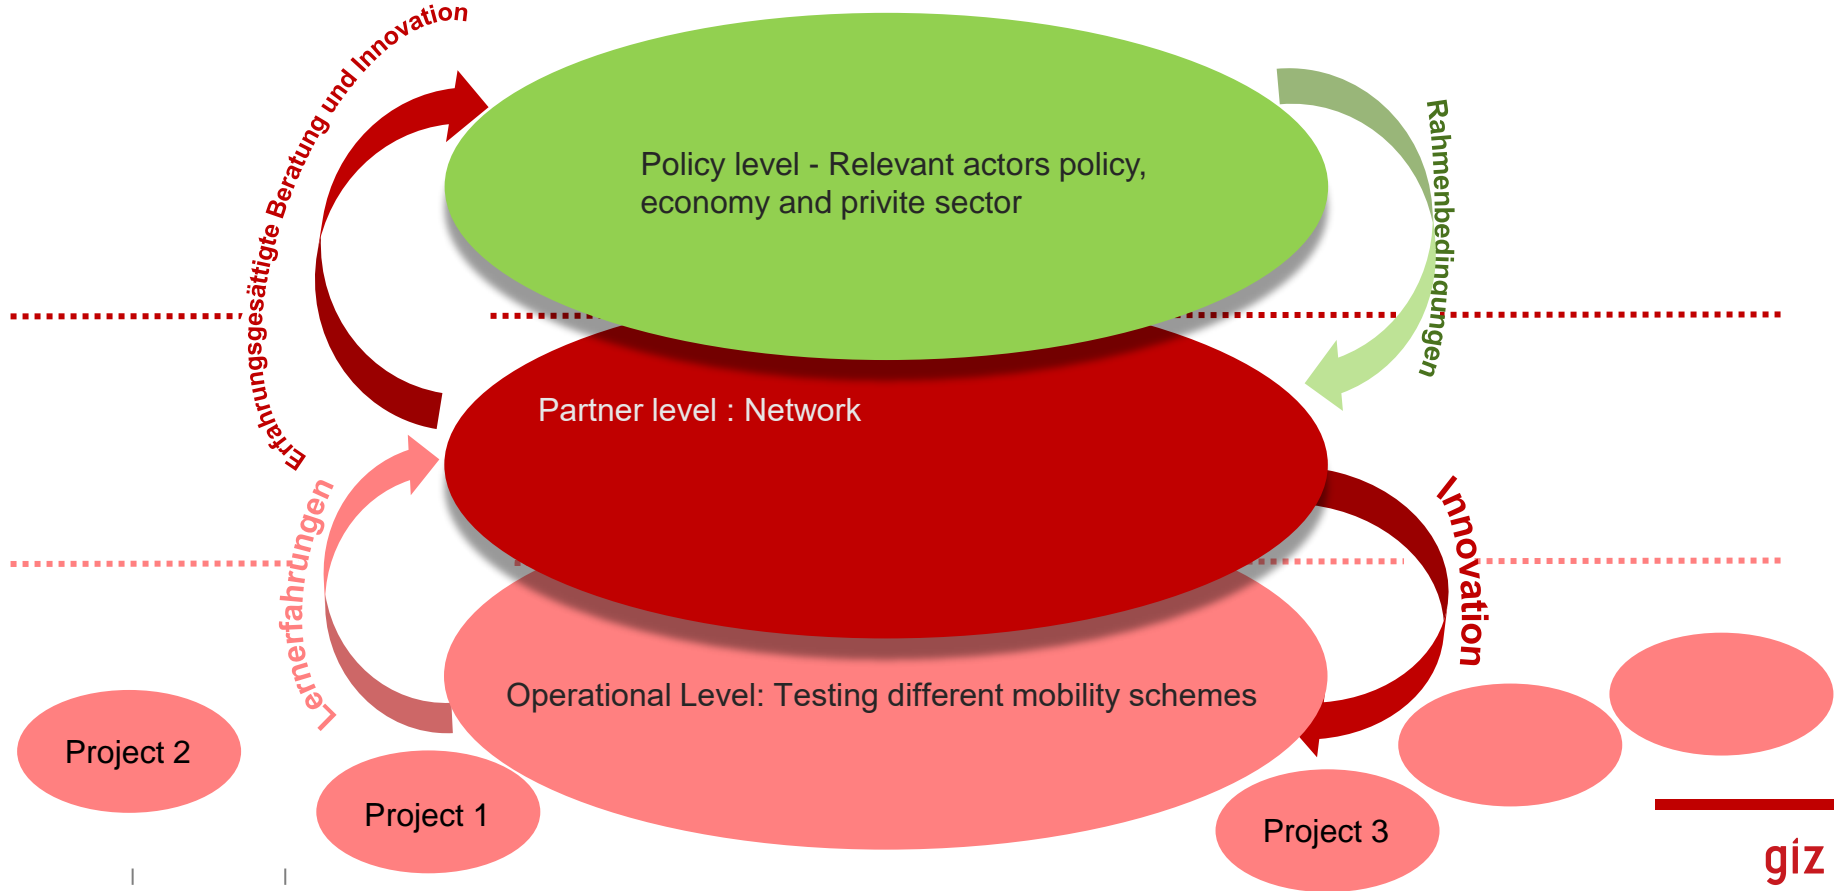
Erfahrungsgesättigte Beratung und Innovation

Policy level - Relevant actors policy, economy and privite sector

Rahmenbedingungen

Partner level : Network

Lernerfahrungen

Innovation

Operational Level: Testing different mobility schemes

Project 2

Project 1

Project 3

giz